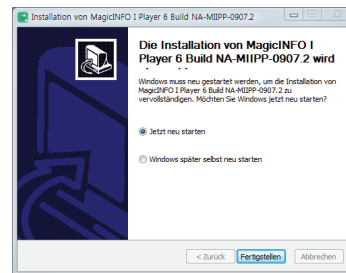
Installation von MagicINFO I Player 6 Build NA-MIIPP-0907.2

Die Installation von MagicINFO I Player 6 Build NA-MIIPP-0907.2 wird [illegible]

Windows muss neu gestartet werden, um die Installation von MagicINFO I Player 6 Build NA-MIIPP-0907.2 zu vervollständigen. Möchten Sie Windows jetzt neu starten?

Jetzt neu starten

Windows später selbst neu starten

< Zurück
Fertigstellen
Abbrechen